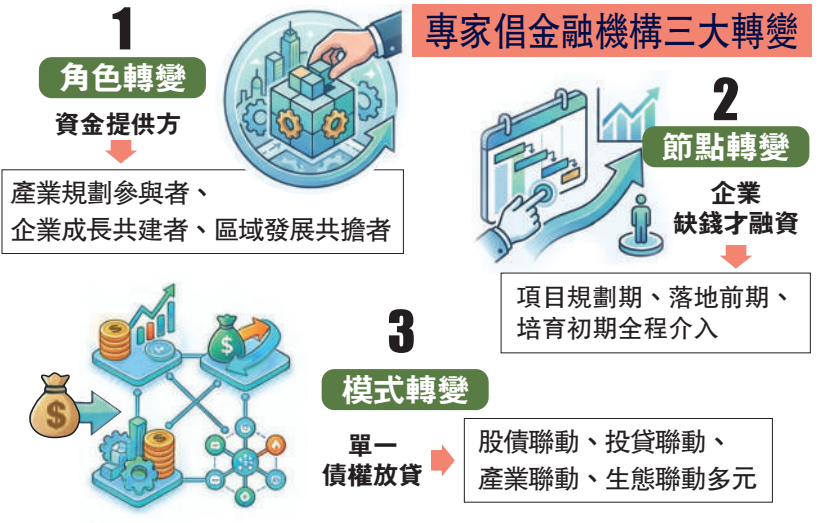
專家倡金融機構三大轉變

1
角色轉變
資金提供方
產業規劃參與者、企業成長共建者、區域發展共擔者

2
節點轉變
企業缺錢才融資
項目規劃期、落地前期、培育初期全程介入

3
模式轉變
單一債權放貸
股債聯動、投貸聯動、產業聯動、生態聯動多元